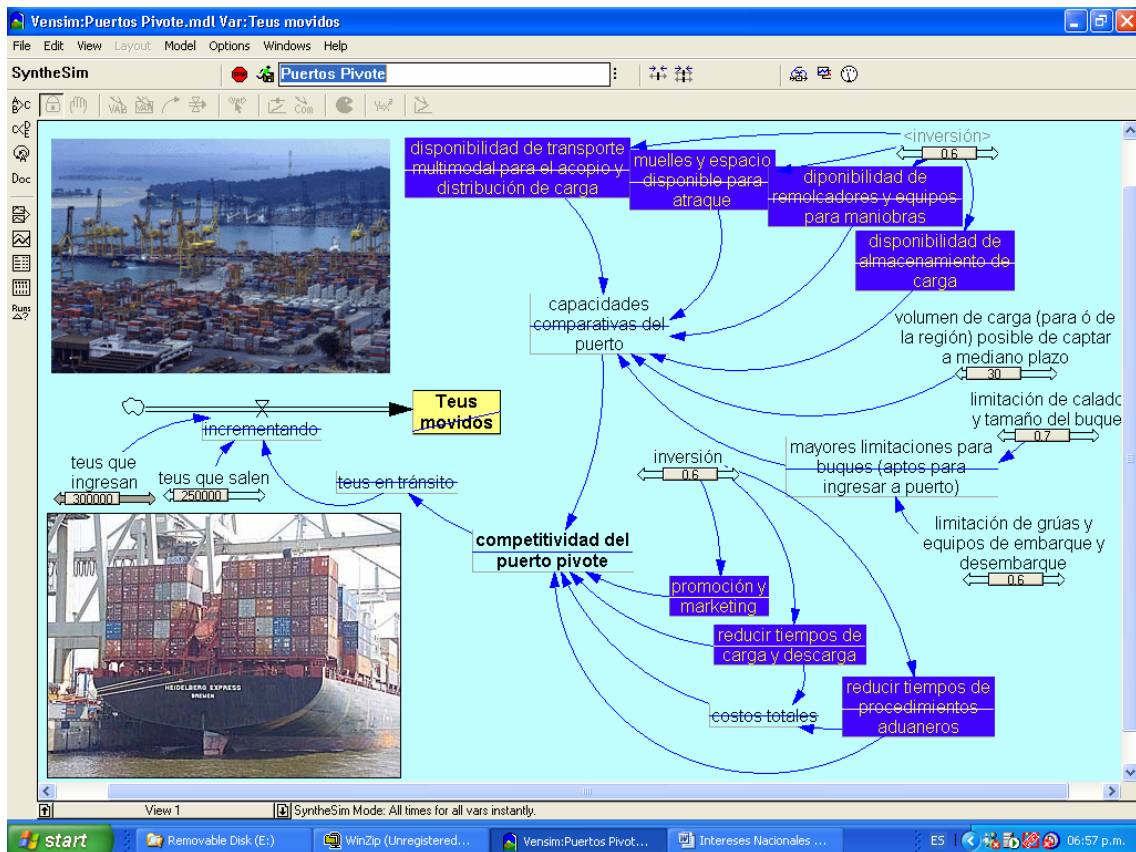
Vensim:Puertos Pivote.mdl Var:Teus movidos

File Edit View Layout Model Options Windows Help

SyntheSim

Puertos Pivote

Doc

Runs

disponibilidad de transporte multimodal para el acopio y distribución de carga

muelles y espacio disponible para atraque

<inversión>

0.6

diponibilidad de remolcadores y equipos para maniobras

disponibilidad de almacenamiento de carga

capacidades comparativas del puerto

volumen de carga (para ó de la región) posible de captar a mediano plazo

30

limitación de calado y tamaño del buque

0.7

Teus movidos

incrementando

mayores limitaciones para buques (aptos para ingresar a puerto)

inversión

0.6

teus que ingresan

300000

teus que salen

250000

teus en tránsito

limitación de grúas y equipos de embarque y desembarque

0.6

competitividad del puerto pivote

promoción y marketing

reducir tiempos de carga y descarga

reducir tiempos de procedimientos aduaneros

costos totales

HEIDELBERG EXPRESS

BREMEN

View 1

SyntheSim Mode: All times for all vars instantly.

start

Removable Disk (E:)

WinZip (Unregistered...

Vensim:Puertos Pivot...

Intereses Nacionales ...

ES

06:57 p.m.